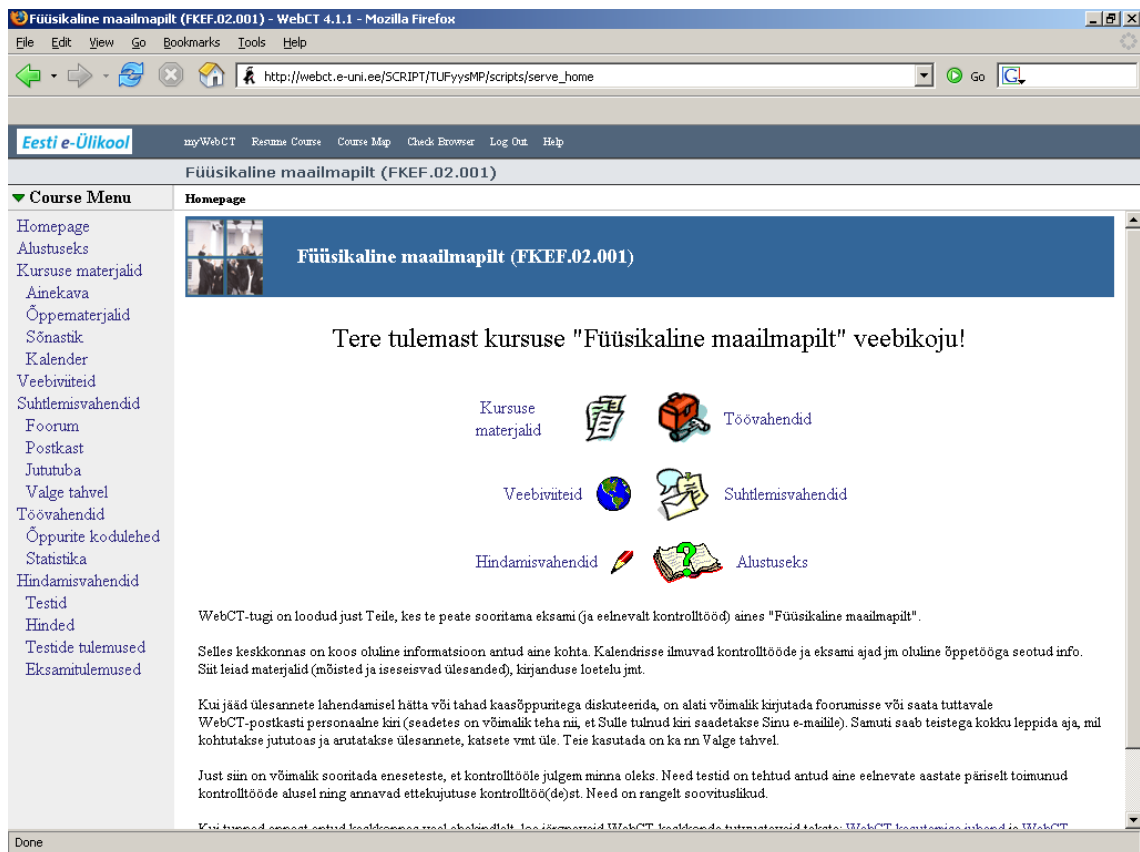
Füüsikaline maailmapilt (FKEF.02.001) - WebCT 4.1.1 - Mozilla Firefox

File Edit View Go Bookmarks Tools Help

http://webct.e-uni.ee/SCRIPT/TUFyysMP/scripts/serve_home

Go

Eesti e-Ülikool

myWebCT Resume Course Course Map Check Browser Log Out Help

Füüsikaline maailmapilt (FKEF.02.001)

▼ Course Menu

Homepage

Homepage
Alustuseks
Kursuse materjalid
Ainekava
Õppematerjalid
Sõnastik
Kalender
Veebiviiteid
Suhtlemisvahendid
Foorum
Postkast
Jututuba
Valge tahvel
Töövahendid
Õppurite kodulehed
Statistika
Hindamisvahendid
Testid
Hinded
Testide tulemused
Eksamitulemused

Füüsikaline maailmapilt (FKEF.02.001)

Tere tulemast kursuse "Füüsikaline maailmapilt" veebikoju!

Kursuse materjalid

Töövahendid

Veebiviiteid

Suhtlemisvahendid

Hindamisvahendid

Alustuseks

WebCT-tugi on loodud just Teile, kes te peate sooritama eksami (ja eelnevalt kontrolltööd) aines "Füüsikaline maailmapilt".

Selles keskkonnas on koos oluline informatsioon antud aine kohta. Kalendrisse ilmuvad kontrolltööde ja eksami ajad jm oluline õppetööga seotud info. Siit leiad materjalid (mõisted ja iseseisvad ülesanded), kirjanduse loetelu jmt.

Kui jääd ülesannete lahendamisel hätta või tahad kaasõppuritega diskuteerida, on alati võimalik kirjutada foorumisse või saata tuttavale WebCT-postkasti personaalne kiri (seadetes on võimalik teha nii, et Sulle tulnud kiri saadetakse Sinu e-mailile). Samuti saab teistega kokku leppida aja, mil kohtutakse jututoas ja arutatakse ülesannete, katsete vmt üle. Teie kasutada on ka nn Valge tahvel.

Just siin on võimalik sooritada enesetestе, et kontrolltööle julgem minna oleks. Need testid on tehtud antud aine eelnevate aastate päriselt toimunud kontrolltööde alusel ning annavad ettekujutuse kontrolltöö(de)st. Need on rangelt soovituslikud.

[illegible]

Done